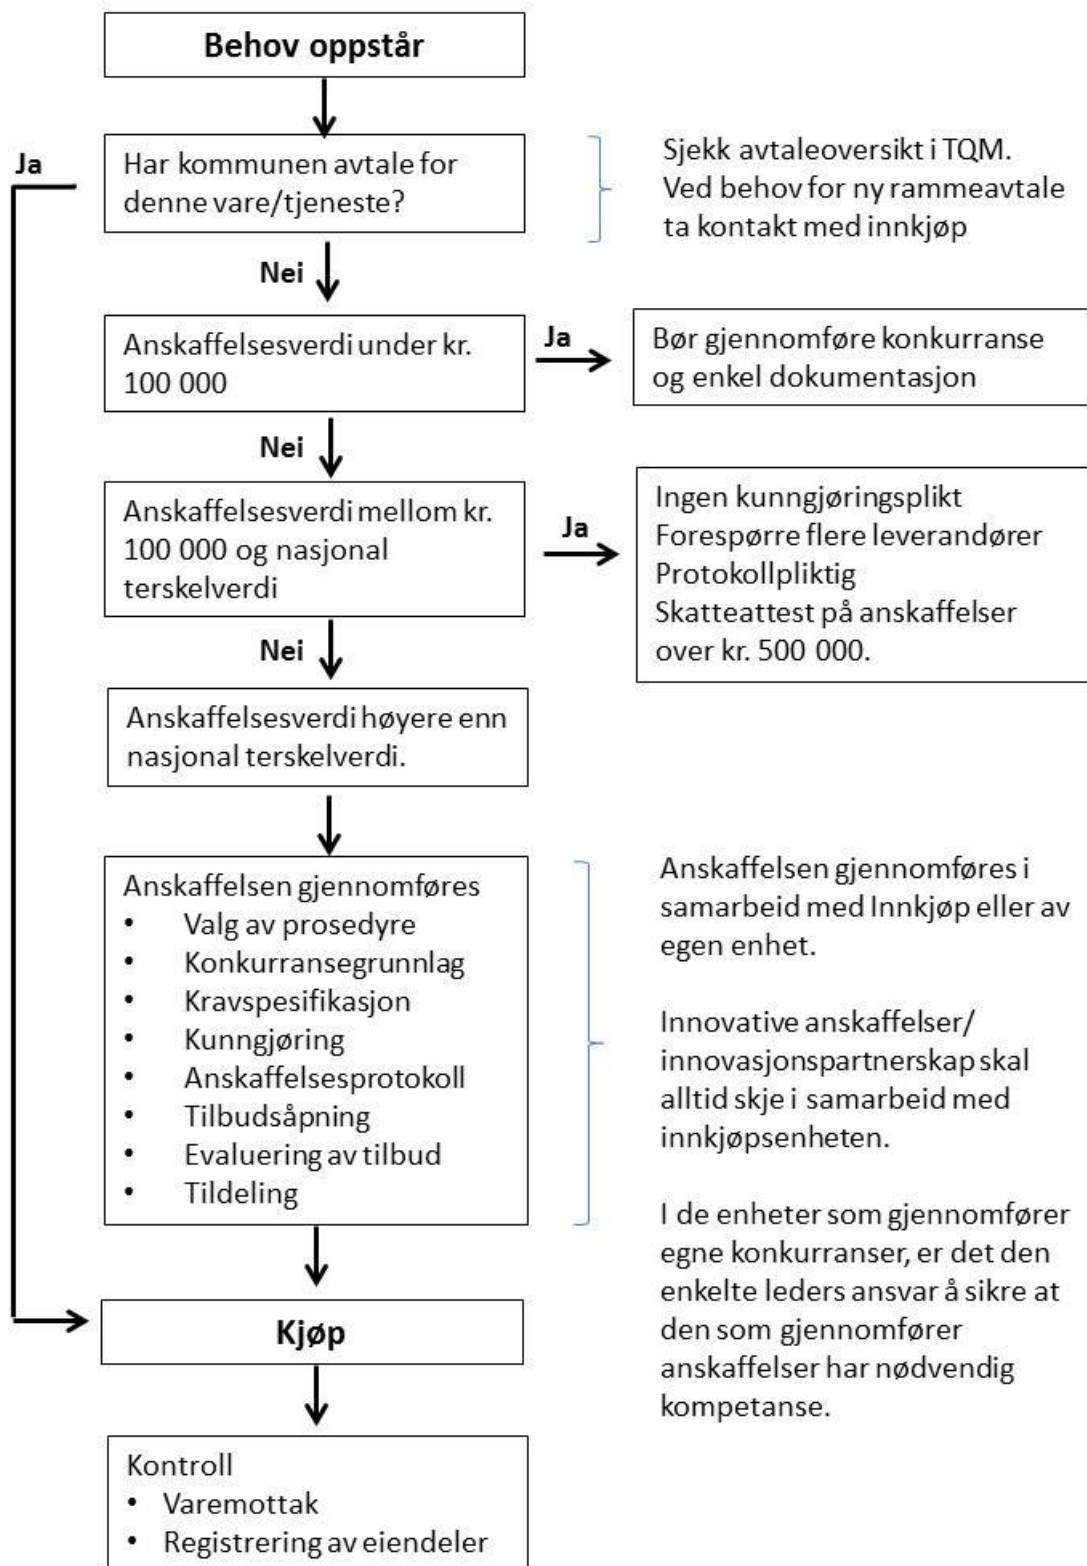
Behov oppstår

Ja

Har kommunen avtale for denne vare/tjeneste?

Sjekk avtaleoversikt i TQM. Ved behov for ny rammeavtale ta kontakt med innkjøp

Nei

Anskaffelsesverdi under kr. 100 000

Ja

Bør gjennomføre konkurranse og enkel dokumentasjon

Nei

Anskaffelsesverdi mellom kr. 100 000 og nasjonal terskelverdi

Ja

Ingen kunngjøringsplikt
Forespørre flere leverandører
Protokollpliktig
Skatteattest på anskaffelser over kr. 500 000.

Nei

Anskaffelsesverdi høyere enn nasjonal terskelverdi.

Anskaffelsen gjennomføres
• Valg av prosedyre
• Konkurransegrunnlag
• Kravspesifikasjon
• Kunngjøring
• Anskaffelsesprotokoll
• Tilbudsåpning
• Evaluering av tilbud
• Tildeling

Anskaffelsen gjennomføres i samarbeid med Innkjøp eller av egen enhet.

Innovative anskaffelser/ innovasjonspartnerskap skal alltid skje i samarbeid med innkjøpsenheten.

I de enheter som gjennomfører egne konkurranser, er det den enkelte leders ansvar å sikre at den som gjennomfører anskaffelser har nødvendig kompetanse.

Kjøp

Kontroll
• Varemottak
• Registrering av eiendeler